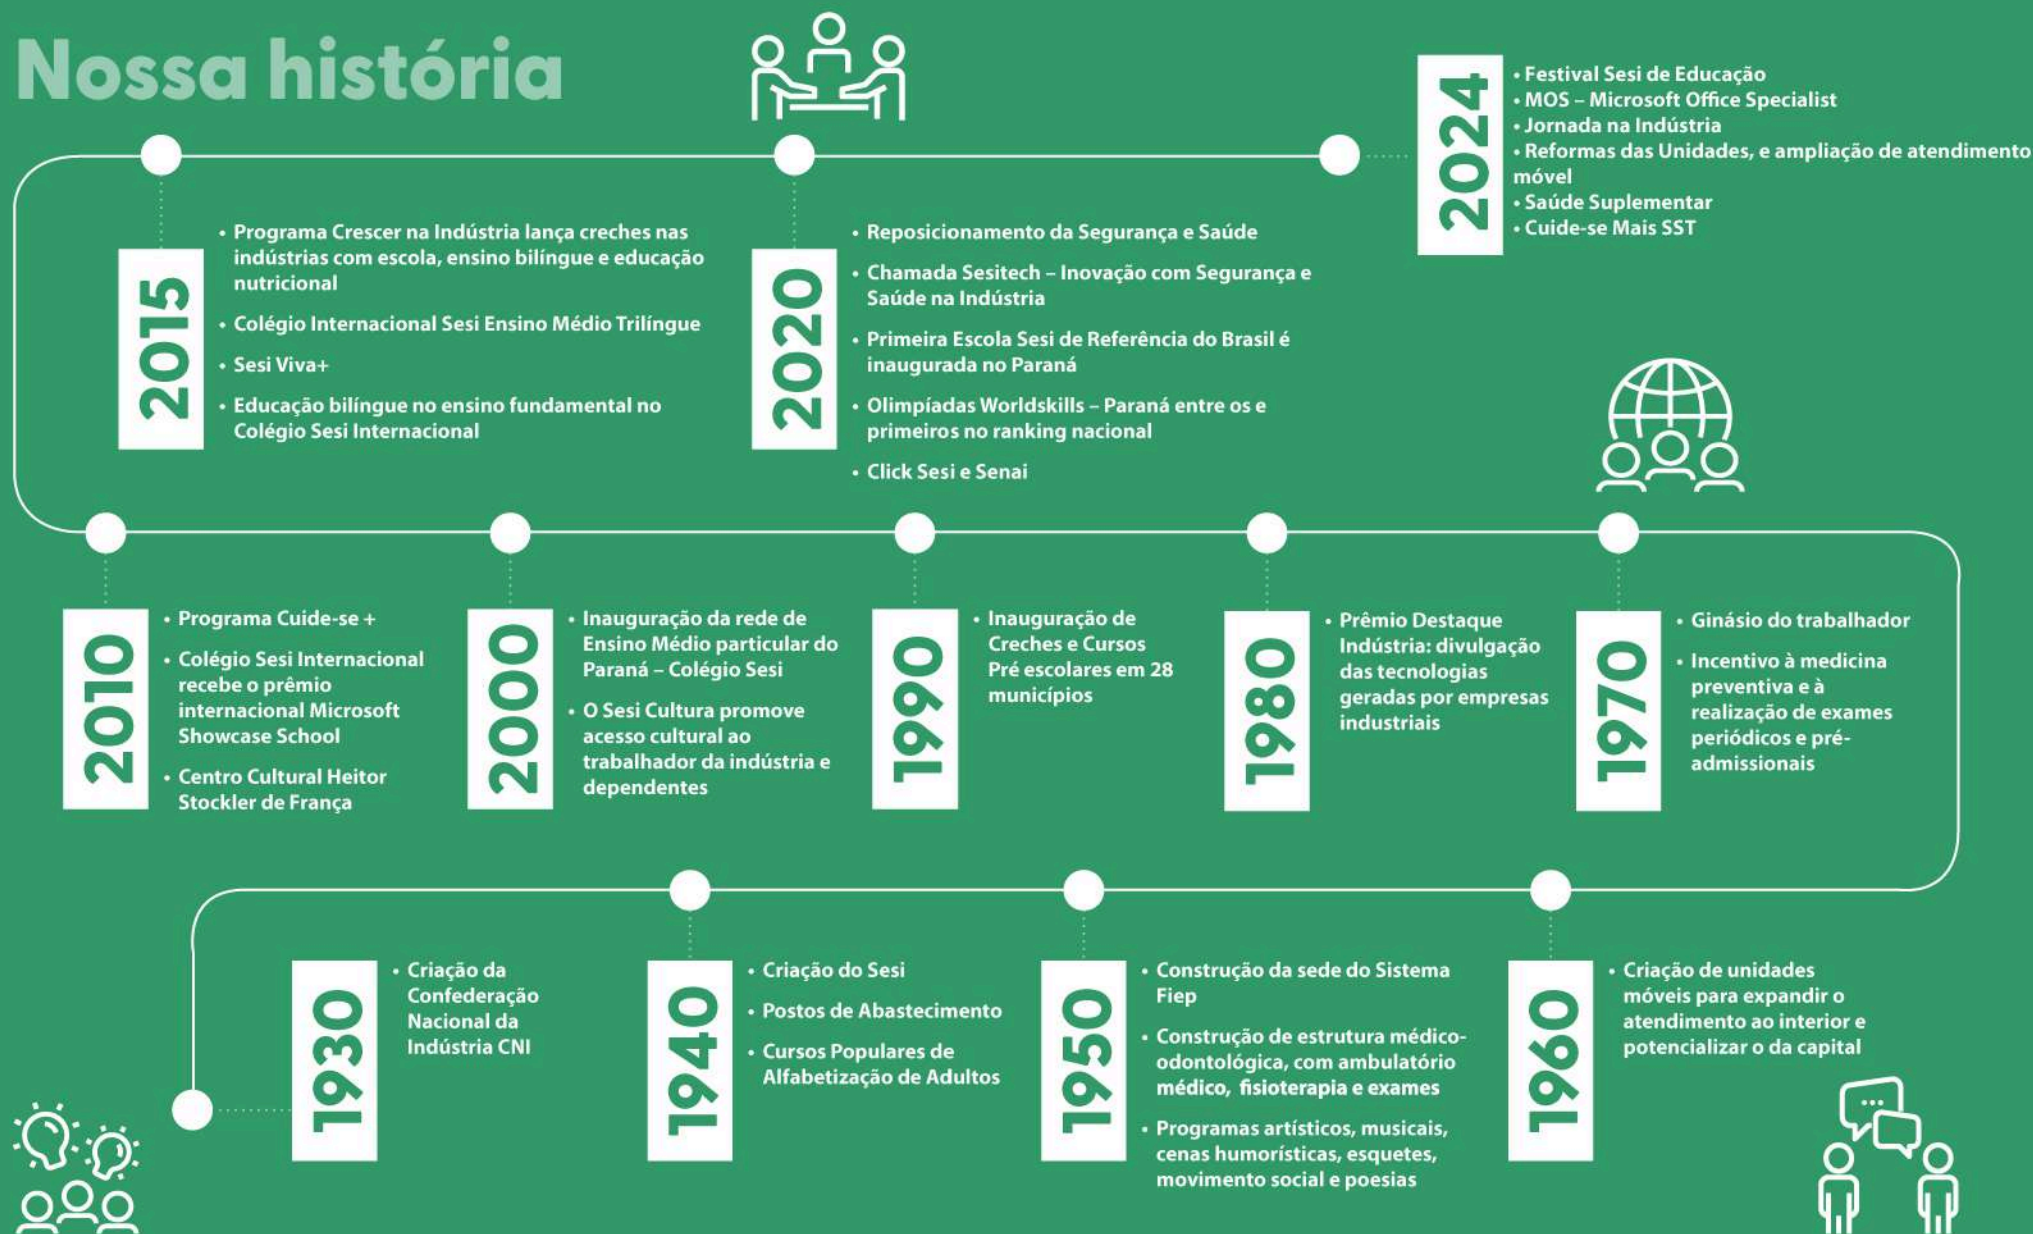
Nossa história

2015
• Programa Crescer na Indústria lança creches nas indústrias com escola, ensino bilíngue e educação nutricional
• Colégio Internacional Sesi Ensino Médio Trilíngue
• Sesi Viva+
• Educação bilíngue no ensino fundamental no Colégio Sesi Internacional

2020
• Reposicionamento da Segurança e Saúde
• Chamada Sesitech – Inovação com Segurança e Saúde na Indústria
• Primeira Escola Sesi de Referência do Brasil é inaugurada no Paraná
• Olimpíadas Worldskills – Paraná entre os e primeiros no ranking nacional
• Click Sesi e Senai

2024
• Festival Sesi de Educação
• MOS – Microsoft Office Specialist
• Jornada na Indústria
• Reformas das Unidades, e ampliação de atendimento móvel
• Saúde Suplementar
• Cuide-se Mais SST

2010
• Programa Cuide-se +
• Colégio Sesi Internacional recebe o prêmio internacional Microsoft Showcase School
• Centro Cultural Heitor Stockler de França

2000
• Inauguração da rede de Ensino Médio particular do Paraná – Colégio Sesi
• O Sesi Cultura promove acesso cultural ao trabalhador da indústria e dependentes

1990
• Inauguração de Creches e Cursos Pré escolares em 28 municípios

1980
• Prêmio Destaque Indústria: divulgação das tecnologias geradas por empresas industriais

1970
• Ginásio do trabalhador
• Incentivo à medicina preventiva e à realização de exames periódicos e pré-admissionais

1930
• Criação da Confederação Nacional da Indústria CNI

1940
• Criação do Sesi
• Postos de Abastecimento
• Cursos Populares de Alfabetização de Adultos

1950
• Construção da sede do Sistema Fiep
• Construção de estrutura médico-odontológica, com ambulatório médico, fisioterapia e exames
• Programas artísticos, musicais, cenas humorísticas, esquetes, movimento social e poesias

1960
• Criação de unidades móveis para expandir o atendimento ao interior e potencializar o da capital